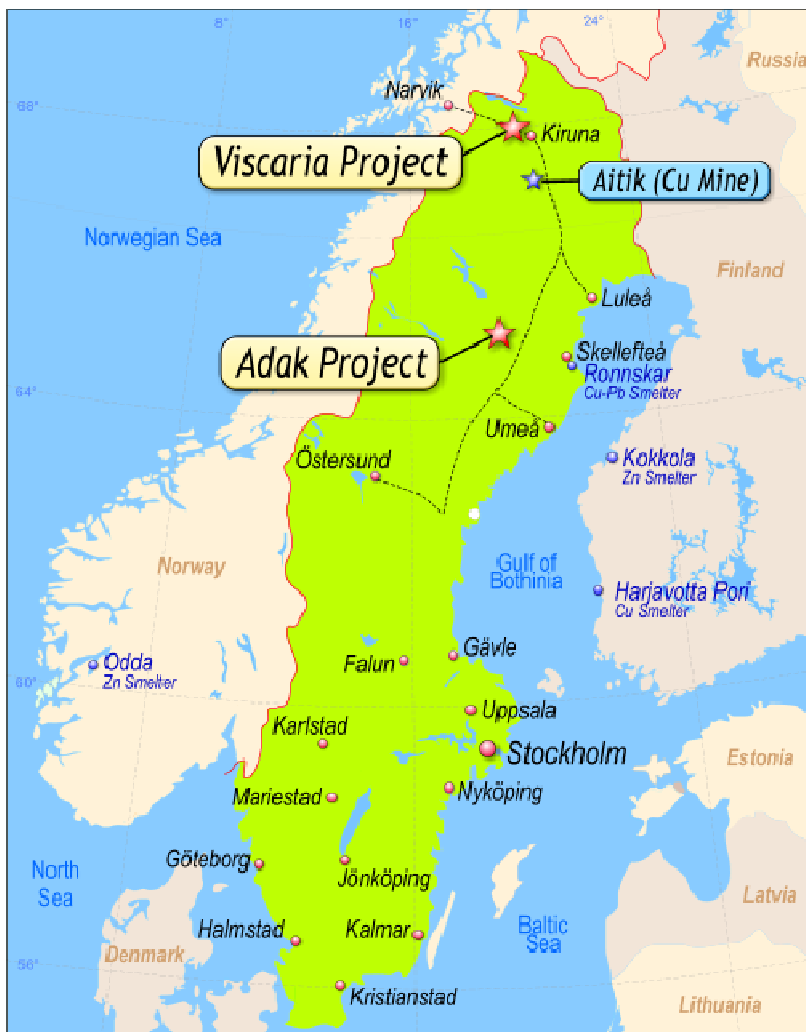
8°
16°
24°
Russia
68°
Narvik
Kiruna
Viscaria Project
Aitik (Cu Mine)
Norwegian Sea
Finland
Luleå
Adak Project
Skellefteå
Ronnskar
Cu-Pb Smelter
64°
Umeå
Östersund
Kokkola
Zn Smelter
Norway
Gulf of Bothinia
Harjavotta Pori
Cu Smelter
Gävle
Odda
Zn Smelter
Falun
60°
Uppsala
Karlstad
Stockholm
Estonia
Mariestad
Nyköping
North Sea
Göteborg
Jönköping
Latvia
Halmstad
Kalmar
Baltic Sea
Denmark
56°
Kristianstad
Lithuania